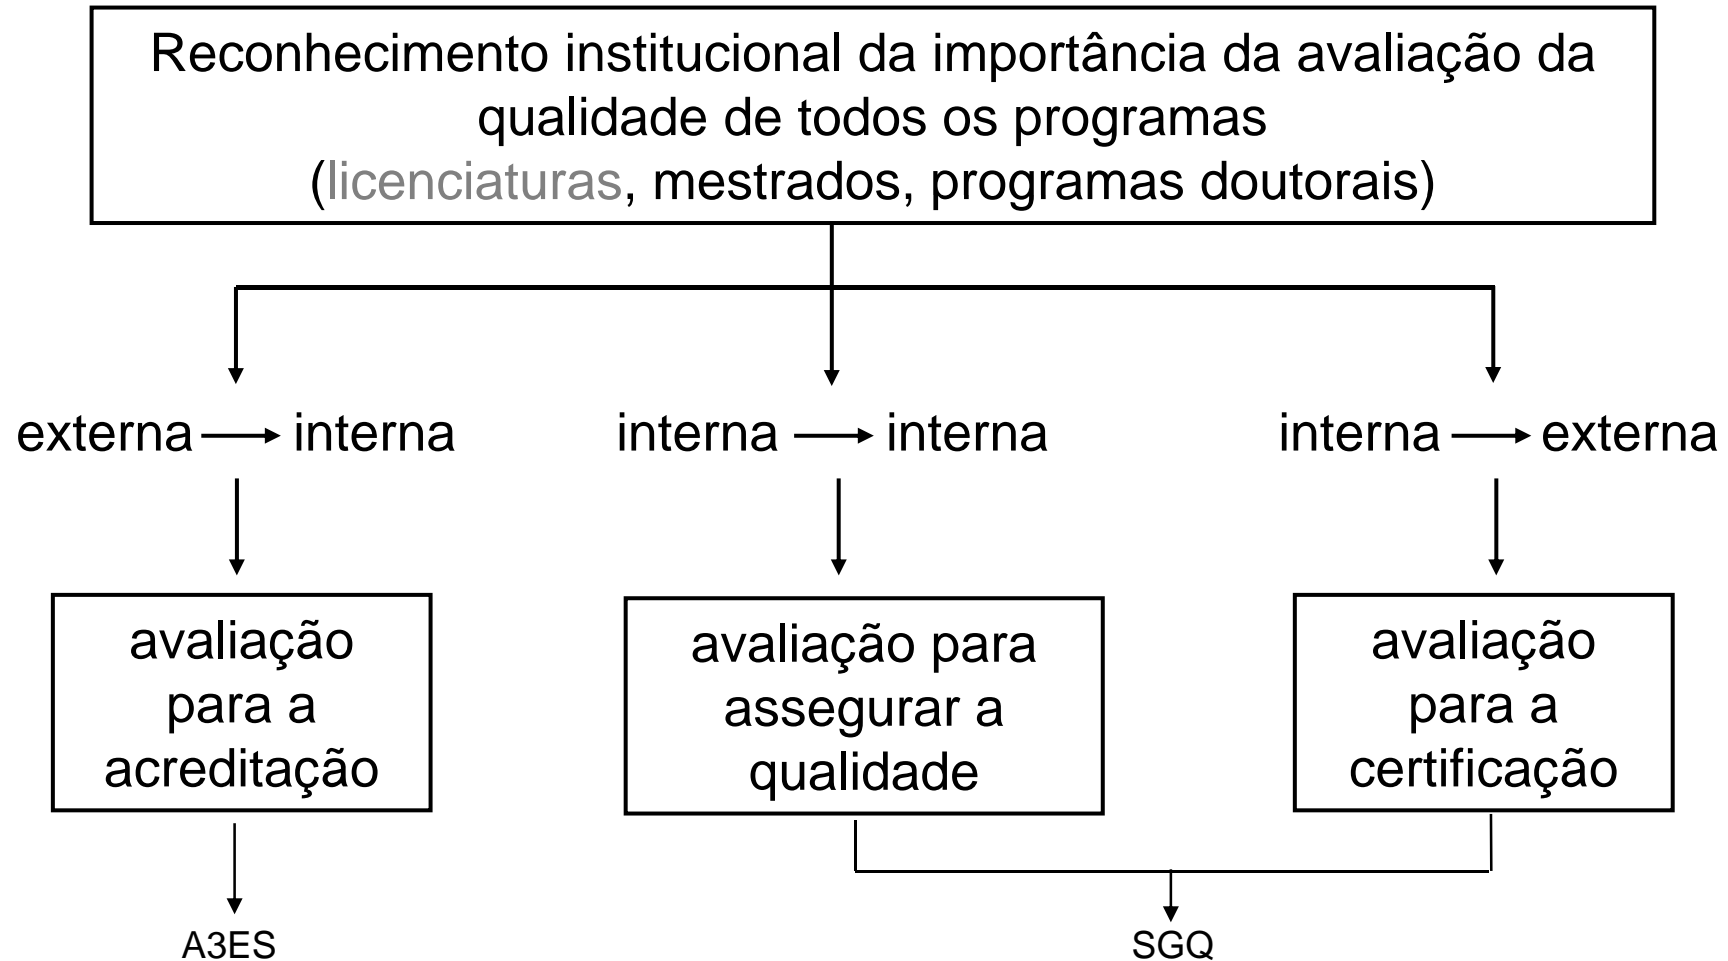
Reconhecimento institucional da importância da avaliação da qualidade de todos os programas
(licenciaturas, mestrados, programas doutorais)

externa → interna

interna → interna

interna → externa

avaliação para a acreditação

avaliação para assegurar a qualidade

avaliação para a certificação

A3ES

SGQ